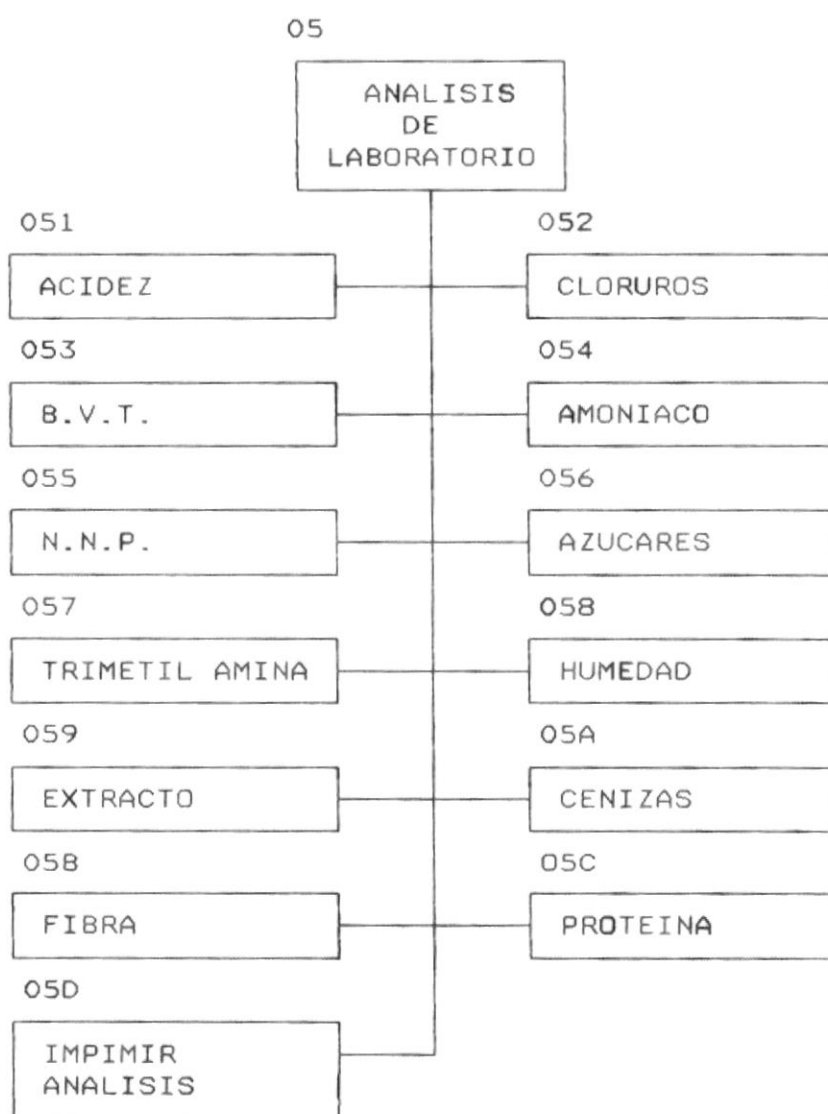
05

ANALISIS DE LABORATORIO

051

ACIDEZ

052

CLORUROS

053

B.V.T.

054

AMONIACO

055

N.N.P.

056

AZUCARES

057

TRIMETIL AMINA

058

HUMEDAD

059

EXTRACTO

05A

CENIZAS

05B

FIBRA

05C

PROTEINA

05D

IMPIMIR ANALISIS